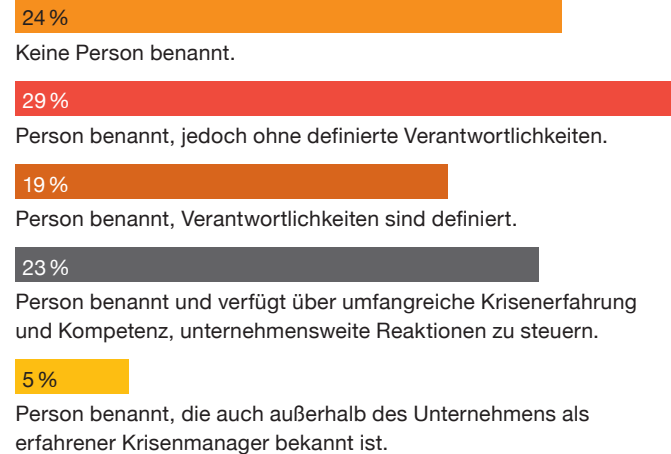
24 %

Keine Person benannt.

29 %

Person benannt, jedoch ohne definierte Verantwortlichkeiten.

19 %

Person benannt, Verantwortlichkeiten sind definiert.

23 %

Person benannt und verfügt über umfangreiche Krisenerfahrung und Kompetenz, unternehmensweite Reaktionen zu steuern.

5 %

Person benannt, die auch außerhalb des Unternehmens als erfahrener Krisenmanager bekannt ist.